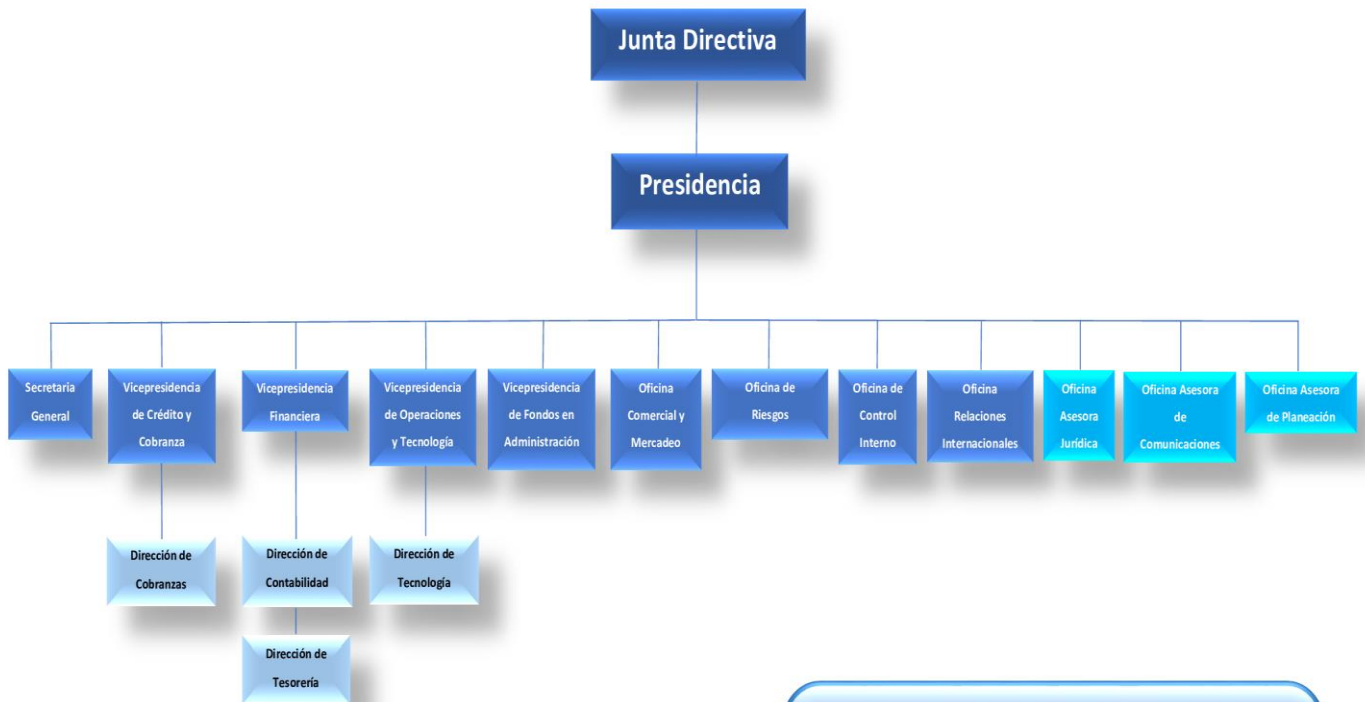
Junta Directiva

Presidencia

Secretaría General

Vicepresidencia de Crédito y Cobranza

Vicepresidencia Financiera

Vicepresidencia de Operaciones y Tecnología

Vicepresidencia de Fondos en Administración

Oficina Comercial y Mercadeo

Oficina de Riesgos

Oficina de Control Interno

Oficina Relaciones Internacionales

Oficina Asesora Jurídica

Oficina Asesora de Comunicaciones

Oficina Asesora de Planeación

Dirección de Cobranzas

Dirección de Contabilidad

Dirección de Tecnología

Dirección de Tesorería